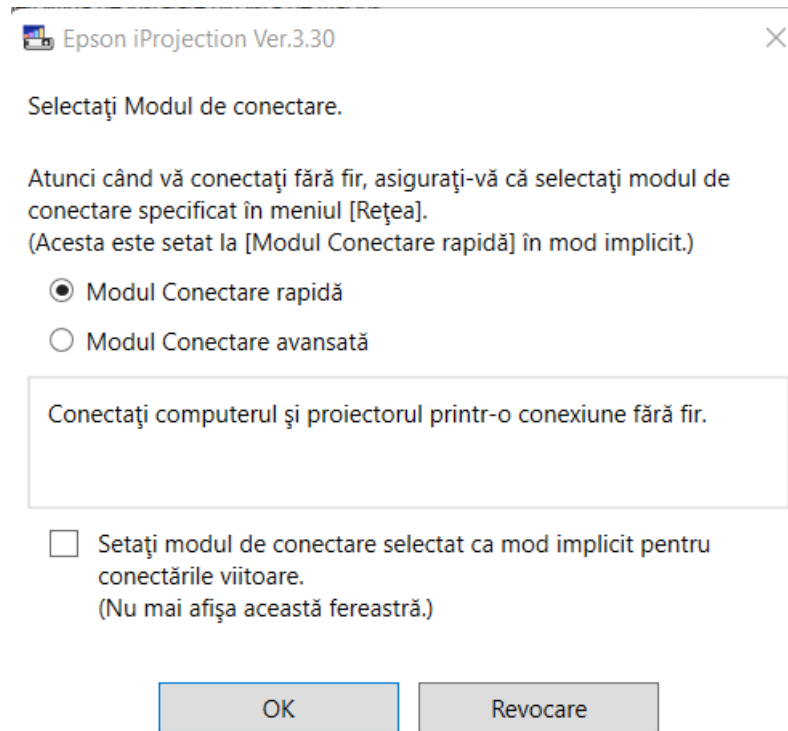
Epson iProjection Ver.3.30

Selectaţi Modul de conectare.

Atunci când vă conectaţi fără fir, asiguraţi-vă că selectaţi modul de conectare specificat în meniul [Reţea].
(Acesta este setat la [Modul Conectare rapidă] în mod implicit.)

Modul Conectare rapidă

Modul Conectare avansată

Conectaţi computerul şi proiectorul printr-o conexiune fără fir.

Setaţi modul de conectare selectat ca mod implicit pentru conectările viitoare.
(Nu mai afişa această fereastră.)

OK

Revocare